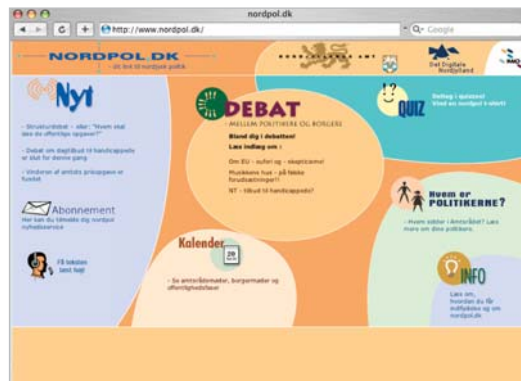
nordpol.dk

http://www.nordpol.dk/

Q- Google

NORDPOL.DK

- dit link til nordjysk politik

Det Digitale Nordjylland

Nyt

- Strukturdebat - eller: "Hvem skal dos de offentlige opgaver?"

- Debat om døgntilbud til handicappede er slut for denne gang

- Vinderen af amtets prisopgave er fundet

Abonnement

Her kan du tilmelde dig nordpol nyhedsservice

Få teksten læst højt

DEBAT

- MELLEM POLITIKERE OG BORGERE

Bland dig i debatten!

Læs indlæg om :

Om EU - euforI og - skepticisme!

Musikkens hus - på fokke forudsætninger!?

NT - tilbud til handicappede?

QUIZ

Deltag i quizzen! Hvad en nordjyd i stort!

Hvem er POLITIKERNE?

- Hvem sidder i Amtsrådet? Læs mere om dine politikere.

Kalender

28

- Se amtsrådsmøder, borgermøder og offentlighedsfaser

INFO

Læs om, hvordan du får indflydelse og om nordpol.dk